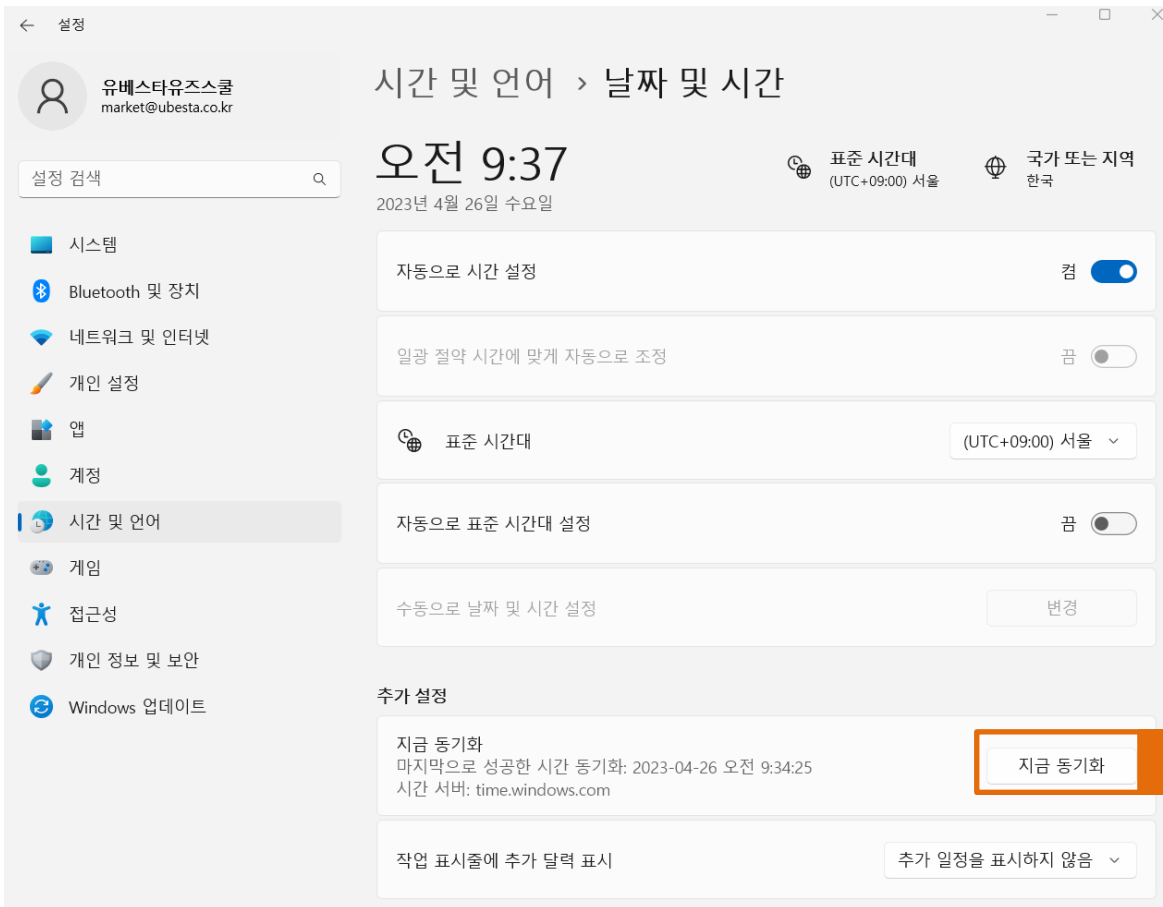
설정

유베스타유즈스쿨
market@ubesta.co.kr

설정 검색

시스템
Bluetooth 및 장치
네트워크 및 인터넷
개인 설정
앱
계정
시간 및 언어
게임
접근성
개인 정보 및 보안
Windows 업데이트

시간 및 언어 › 날짜 및 시간

오전 9:37
2023년 4월 26일 수요일

표준 시간대
(UTC+09:00) 서울

국가 또는 지역
한국

자동으로 시간 설정
켬

일광 절약 시간에 맞게 자동으로 조정
끔

표준 시간대
(UTC+09:00) 서울

자동으로 표준 시간대 설정
끔

수동으로 날짜 및 시간 설정
변경

추가 설정

지금 동기화
마지막으로 성공한 시간 동기화: 2023-04-26 오전 9:34:25
시간 서버: time.windows.com
지금 동기화

작업 표시줄에 추가 달력 표시
추가 일정을 표시하지 않음